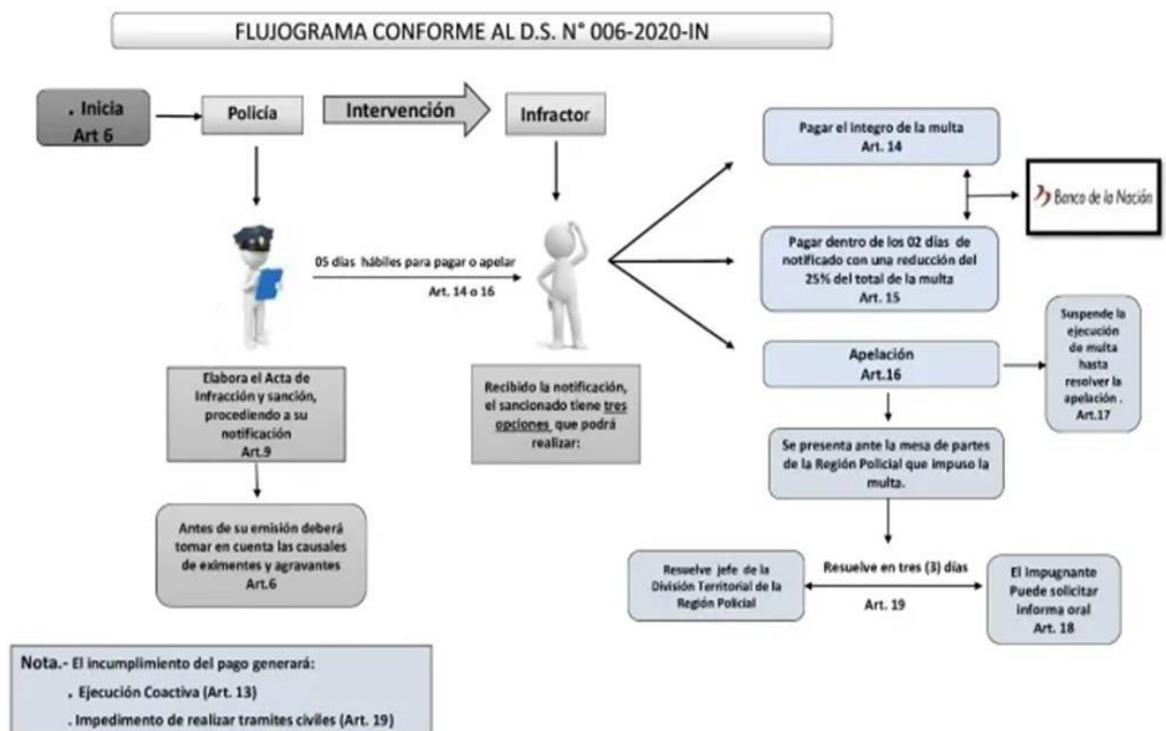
FLUJOGRAMA CONFORME AL D.S. N° 006-2020-IN

. Inicia
Art 6

Policía

Intervención

Infractor

Pagar el integro de la multa
Art. 14

Banco de la Nación

05 días hábiles para pagar o apelar
Art. 14 o 16

Pagar dentro de los 02 días de notificado con una reducción del 25% del total de la multa
Art. 15

Suspende la ejecución de multa hasta resolver la apelación . Art.17

Apelación
Art.16

Elabora el Acta de Infracción y sanción, procediendo a su notificación
Art.9

Recibido la notificación, el sancionado tiene tres opciones que podrá realizar:

Se presenta ante la mesa de partes de la Región Policial que impuso la multa.

Antes de su emisión deberá tomar en cuenta las causales de eximentes y agravantes
Art.6

Resuelve jefe de la División Territorial de la Región Policial

Resuelve en tres (3) días
Art. 19

El Impugnante Puede solicitar informa oral
Art. 18

Nota.- El incumplimiento del pago generará:
. Ejecución Coactiva (Art. 13)
. Impedimento de realizar tramites civiles (Art. 19)